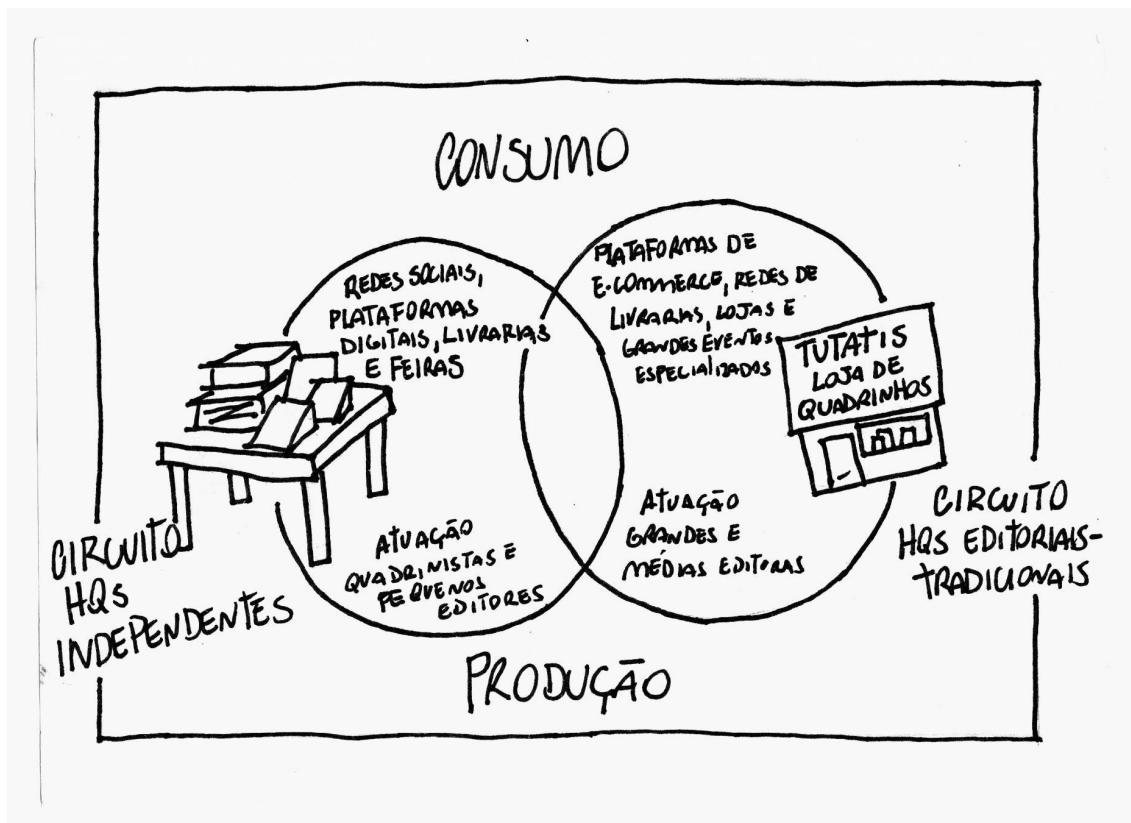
CONSUMO

REDES SOCIAIS, PLATAFORMAS DIGITAIS, LIVRARIAS E FEIRAS

PLATAFORMAS DE E-COMMERCE, REDES DE LIVRARIAS, LOJAS E GRANDES EVENTOS ESPECIALIZADOS

TUTATIS LOJA DE QUADRINHOS

ATUAÇÃO QUADRINISTAS E PEQUENOS EDITORES

ATUAÇÃO GRANDES E MÉDIAS EDITORAS

CIRCUITO HQS INDEPENDENTES

CIRCUITO HQS EDITORIAIS-TRADICIONAIS

PRODUÇÃO